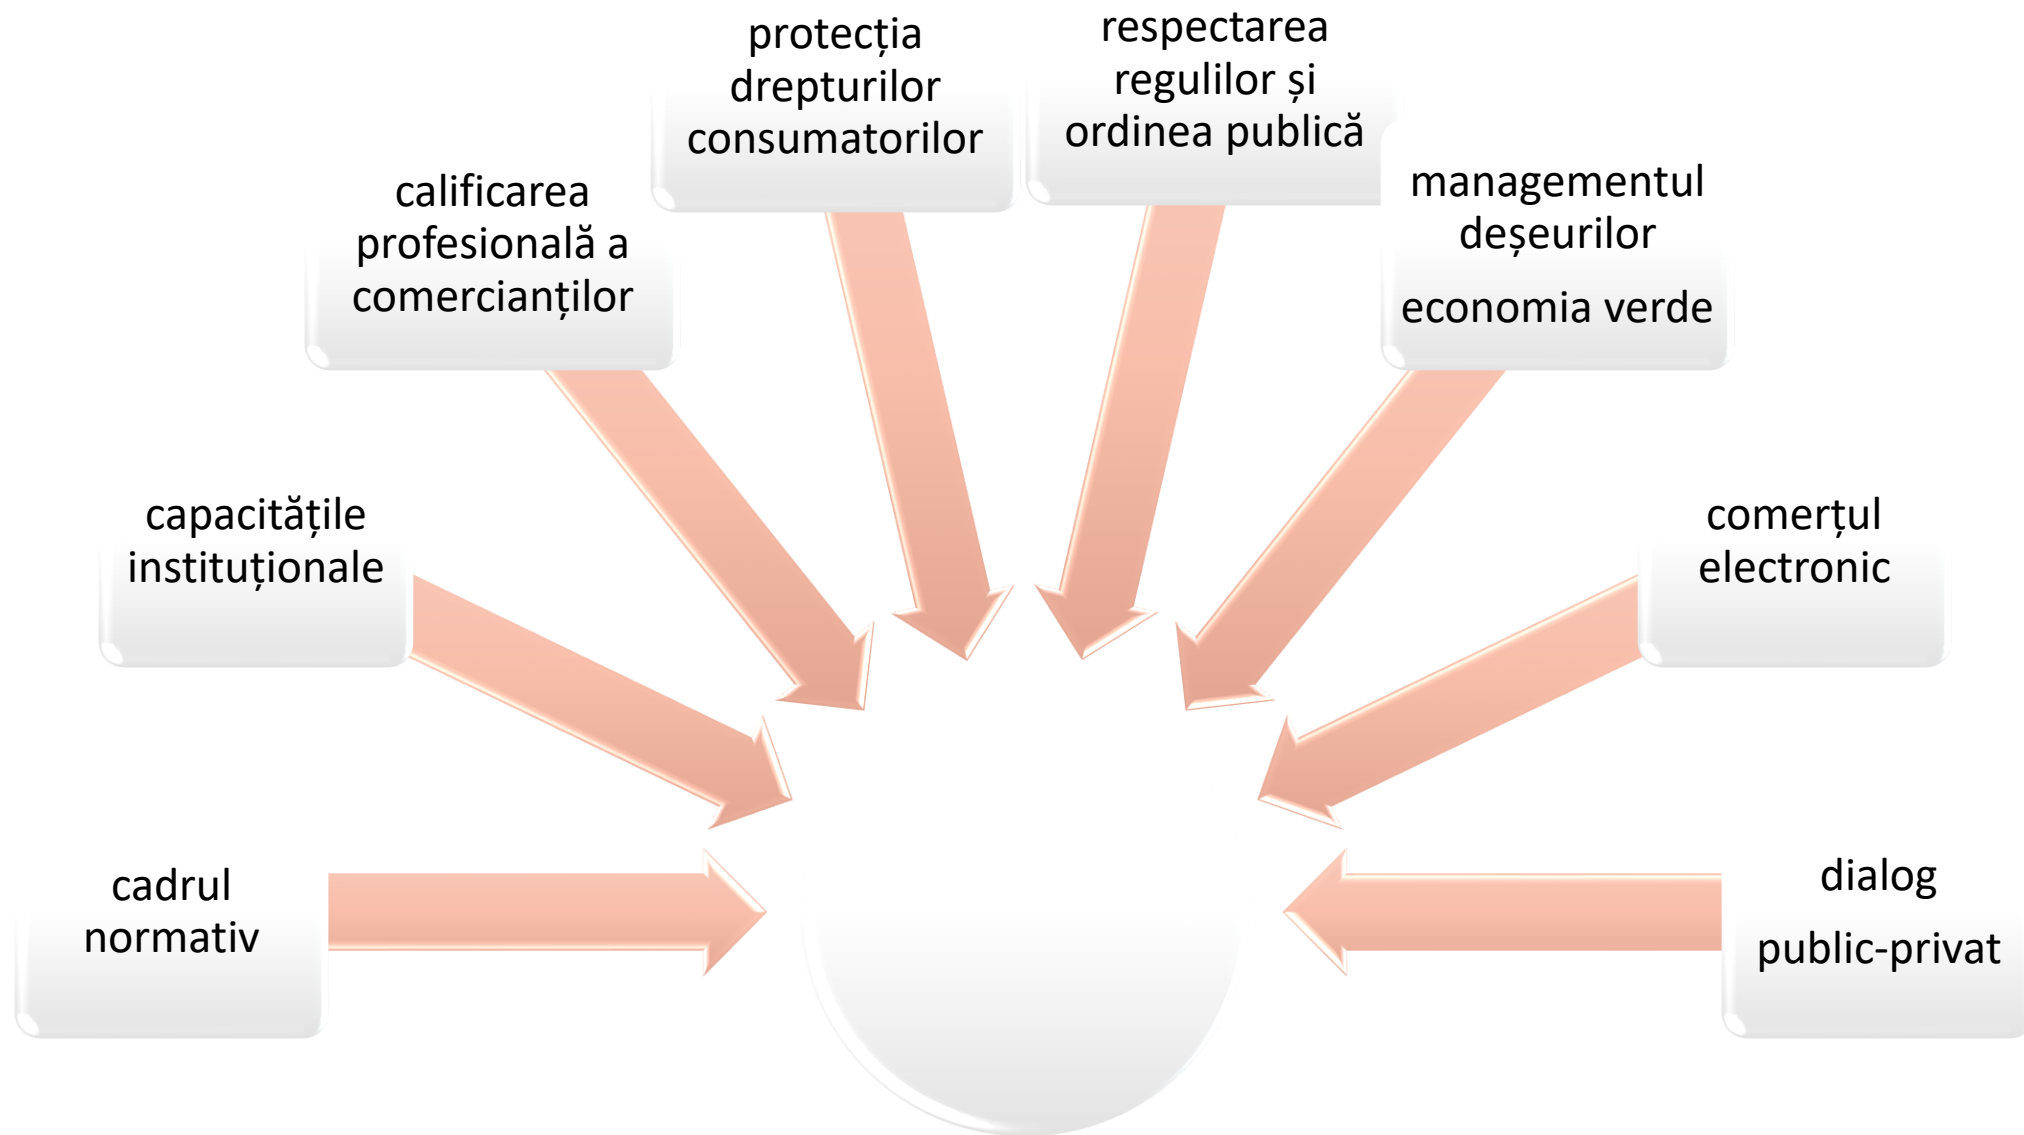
protecția drepturilor consumatorilor

respectarea regulilor și ordinea publică

calificarea profesională a comercianților

managementul deșeurilor

economia verde

capacitățile instituționale

comerțul electronic

cadrul normativ

dialog

public-privat